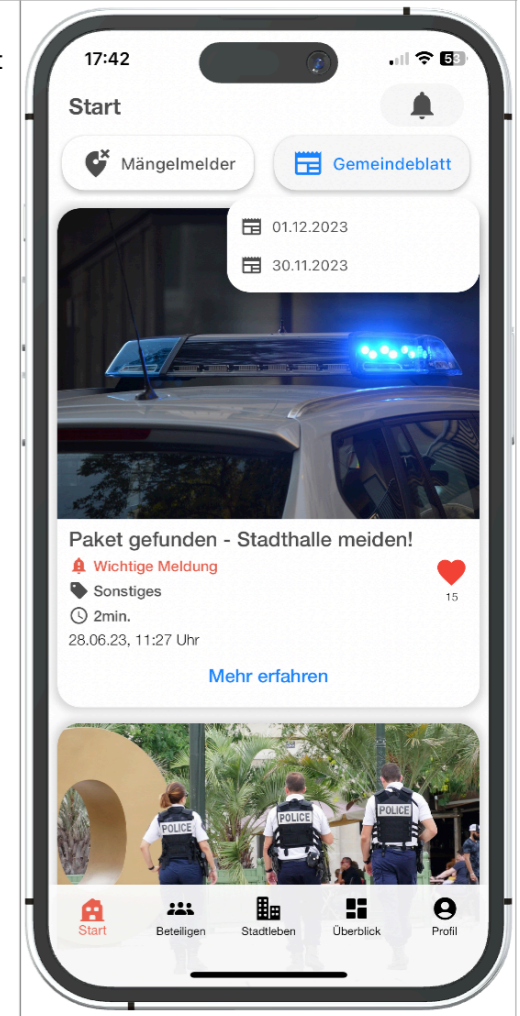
17:42

Start

Mängelmelder

Gemeindeblatt

01.12.2023

30.11.2023

Paket gefunden - Stadthalle meiden!

Wichtige Meldung

Sonstiges

2min.

28.06.23, 11:27 Uhr

15

Mehr erfahren

POLICE

POLICE

POLICE

Start

Beteiligen

Stadtleben

Überblick

Profil